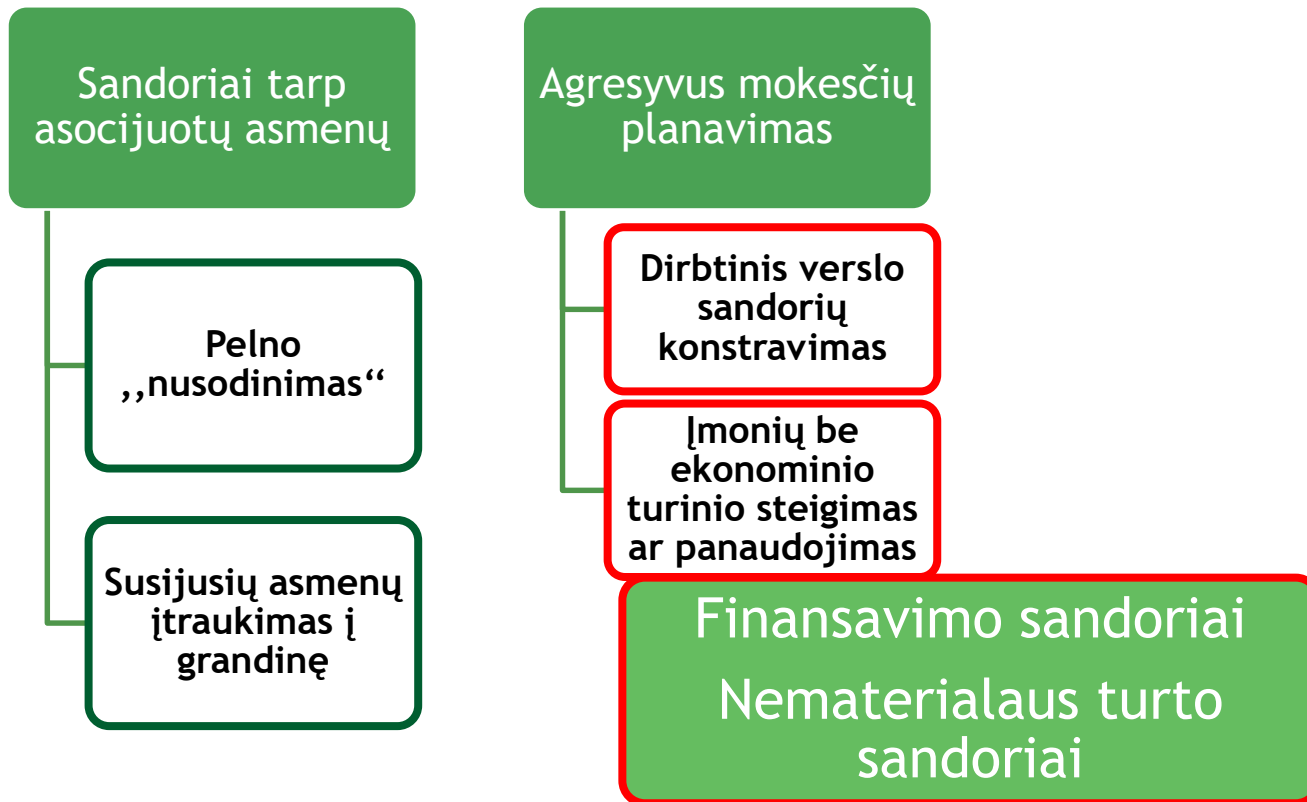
Sandoriai tarp asocijuotų asmenų

Pelno ,,nusodinimas“

Susijusių asmenų įtraukimas į grandinę

Agresyvus mokesčių planavimas

Dirbtinis verslo sandorių konstravimas

Įmonių be ekonominio turinio steigimas ar panaudojimas

Finansavimo sandoriai

Nematerialaus turto sandoriai